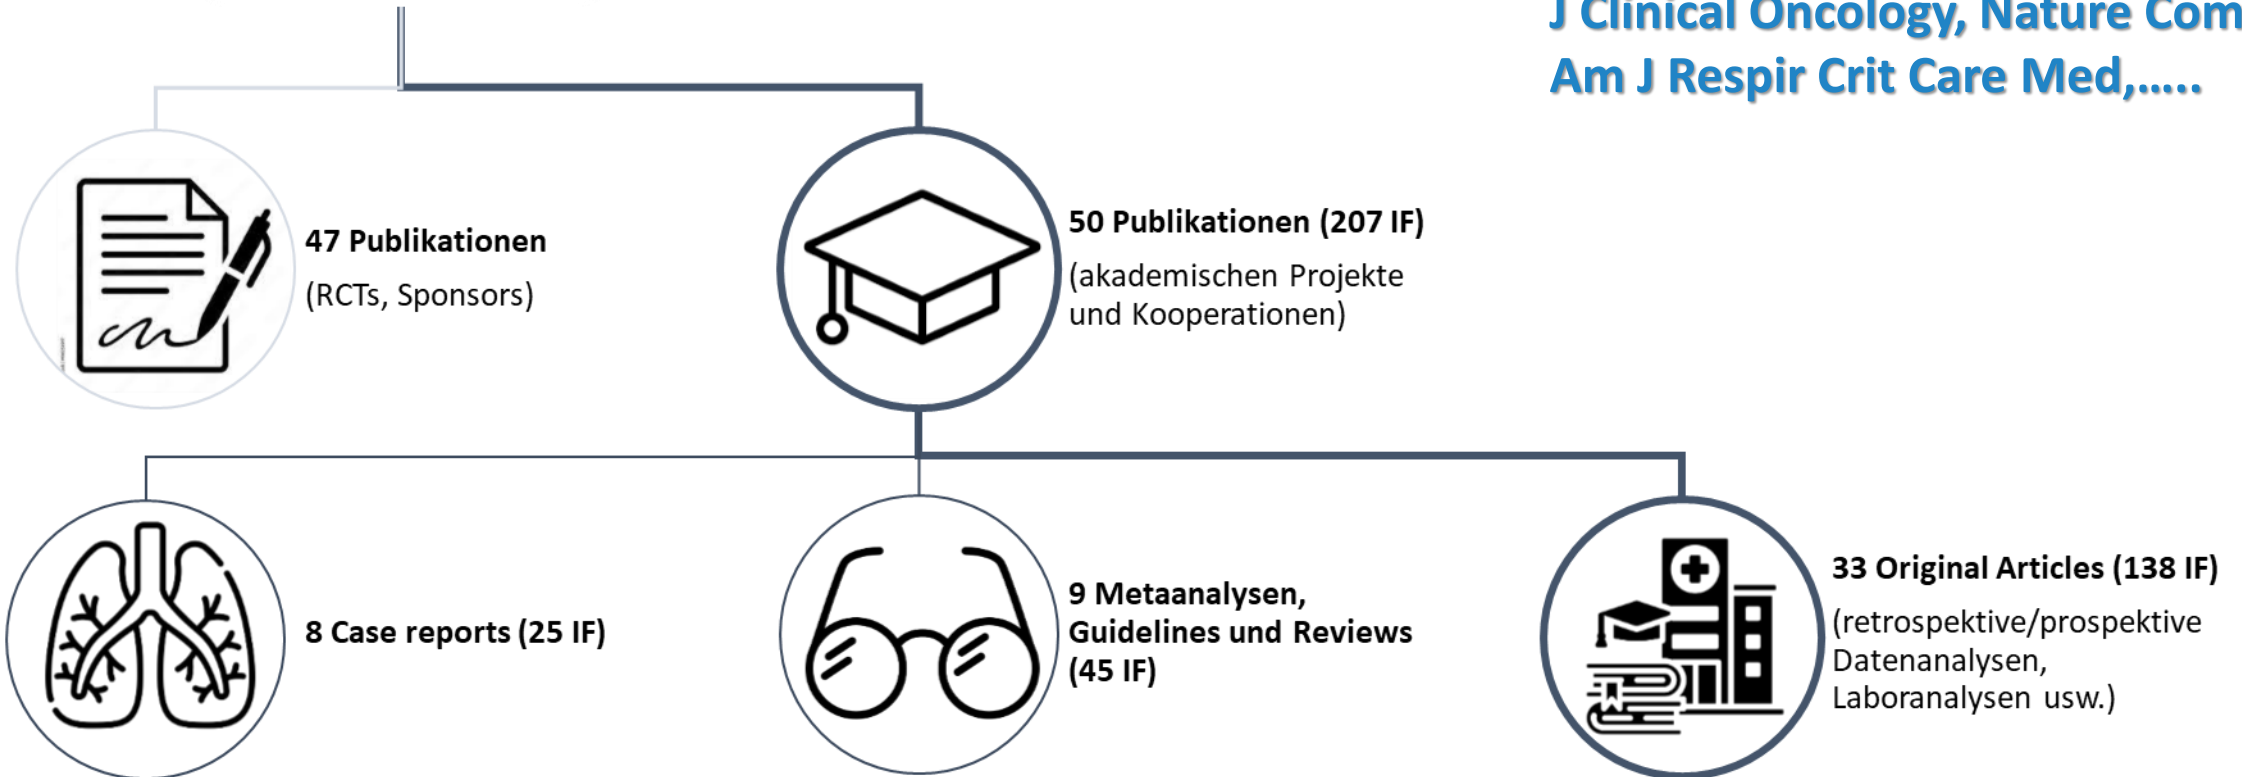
J Clinical Oncology, Nature Com
Am J Respir Crit Care Med,…..

47 Publikationen
(RCTs, Sponsors)

50 Publikationen (207 IF)
(akademischen Projekte und Kooperationen)

8 Case reports (25 IF)

9 Metaanalysen, Guidelines und Reviews (45 IF)

33 Original Articles (138 IF)
(retrospektive/prospektive Datenanalysen, Laboranalysen usw.)